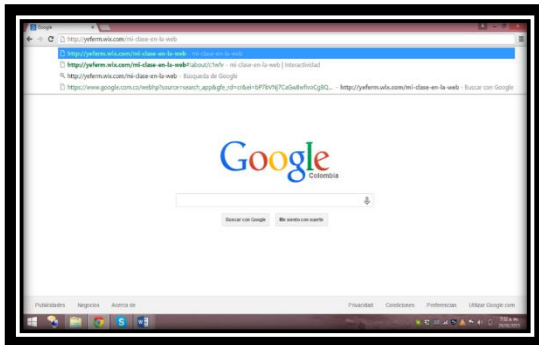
Google

http://yeferm.wix.com/mi-clase-en-la-web

http://yeferm.wix.com/mi-clase-en-la-web - mi-clase-en-la-web

http://yeferm.wix.com/mi-clase-en-la-web#!about/c1whr - mi-clase-en-la-web | Interactividad

http://yeferm.wix.com/mi-clase-en-la-web - Búsqueda de Google

https://www.google.com.co/webhp?source=search_app&gfe_rd=cr&ei=bF7kVNj7CaGw8wfivoCgBQ... - http://yeferm.wix.com/mi-clase-en-la-web - Buscar con Google

Google
Colombia

Buscar con Google Me siento con suerte

Publicidad Negocios Acerca de

Privacidad Condiciones Preferencias Utilizar Google.com

7:50 a. m.
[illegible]